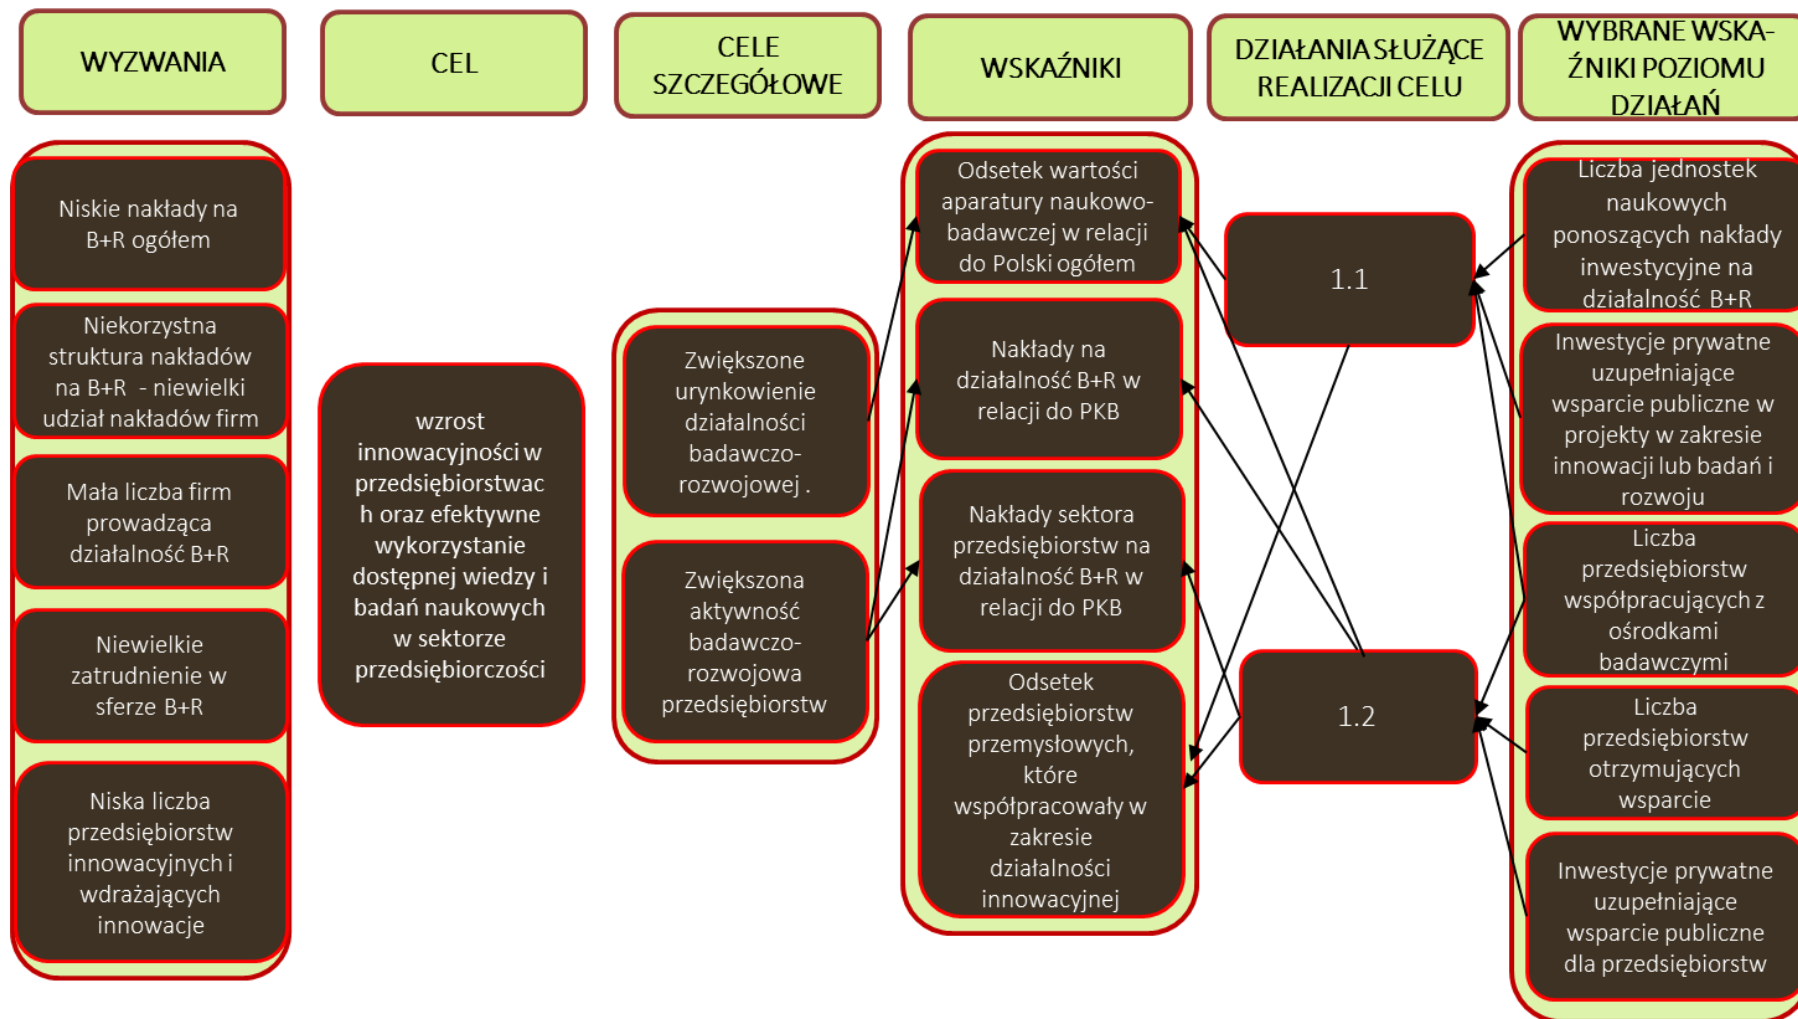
WYZWANIA

CEL

CELE SZCZEGÓŁOWE

WSKAŹNIKI

DZIAŁANIA SŁUŻĄCE REALIZACJI CELU

WYBRANE WSKAŹNIKI POZIOMU DZIAŁAŃ

Niskie nakłady na B+R ogółem

Niekorzystna struktura nakładów na B+R - niewielki udział nakładów firm

Mała liczba firm prowadząca działalność B+R

Niewielkie zatrudnienie w sferze B+R

Niska liczba przedsiębiorstw innowacyjnych i wdrażających innowacje

wzrost innowacyjności w przedsiębiorstwach oraz efektywne wykorzystanie dostępnej wiedzy i badań naukowych w sektorze przedsiębiorczości

Zwiększone urynkowienie działalności badawczo-rozwojowej .

Zwiększona aktywność badawczo-rozwojowa przedsiębiorstw

Odsetek wartości aparatury naukowo-badawczej w relacji do Polski ogółem

Nakłady na działalność B+R w relacji do PKB

Nakłady sektora przedsiębiorstw na działalność B+R w relacji do PKB

Odsetek przedsiębiorstw przemysłowych, które współpracowały w zakresie działalności innowacyjnej

1.1

1.2

Liczba jednostek naukowych ponoszących nakłady inwestycyjne na działalność B+R

Inwestycje prywatne uzupełniające wsparcie publiczne w projekty w zakresie innowacji lub badań i rozwoju

Liczba przedsiębiorstw współpracujących z ośrodkami badawczymi

Liczba przedsiębiorstw otrzymujących wsparcie

Inwestycje prywatne uzupełniające wsparcie publiczne dla przedsiębiorstw